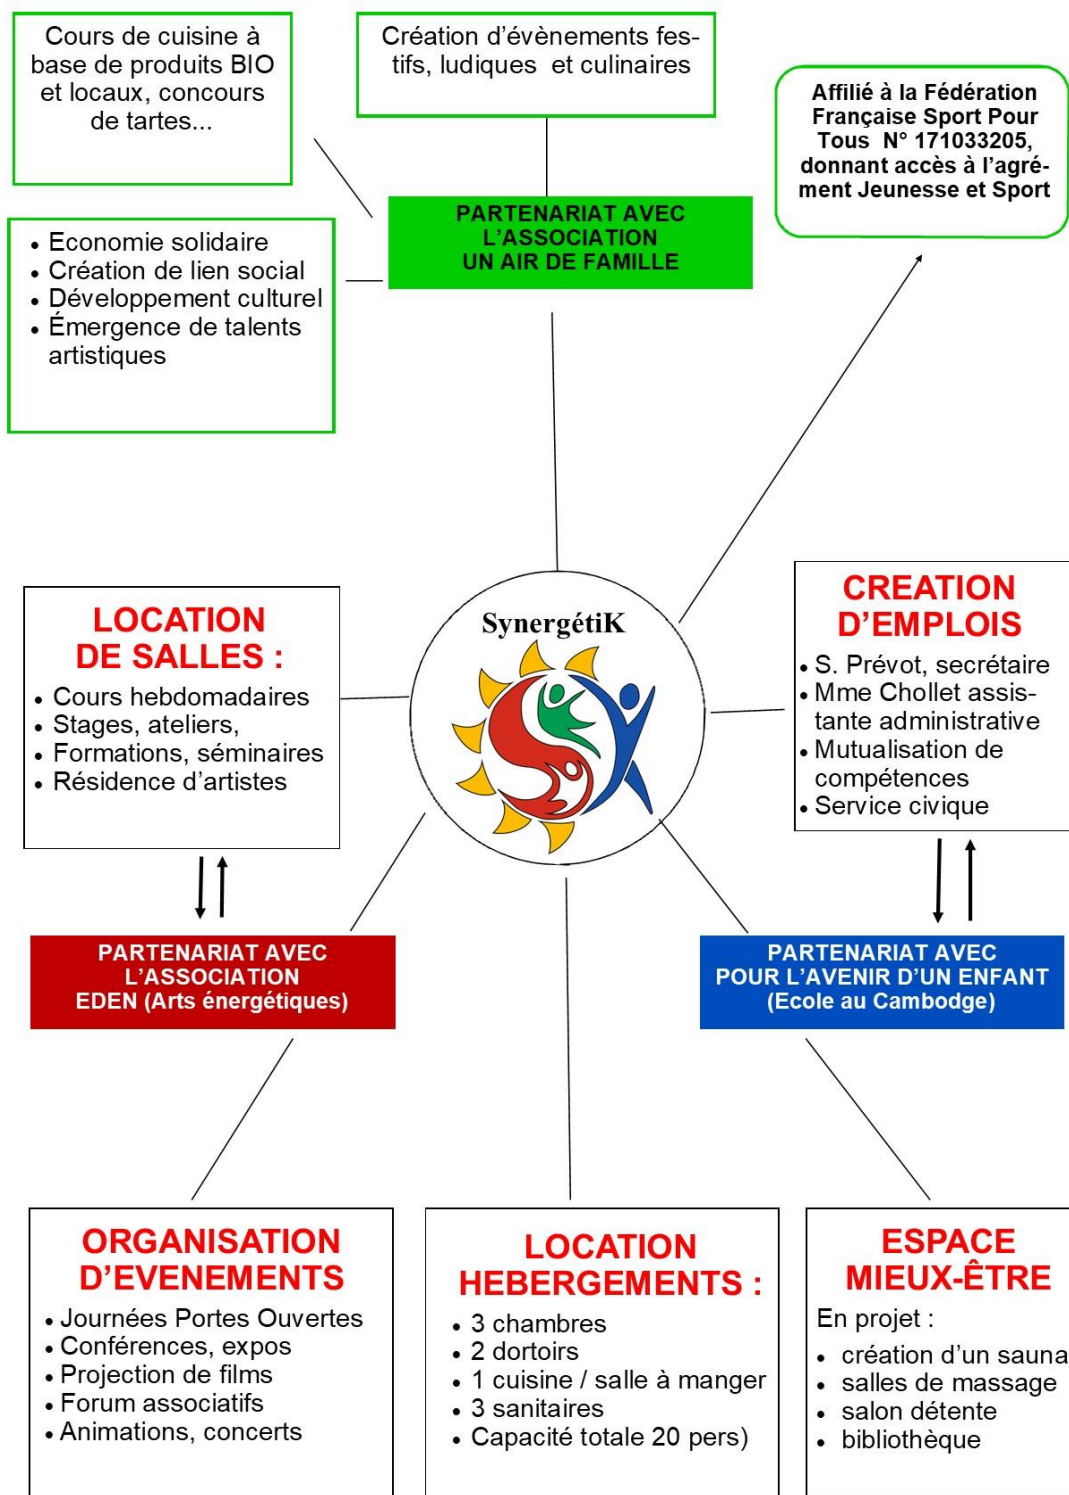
Cours de cuisine à base de produits BIO et locaux, concours de tartes...

Création d'évènements festifs, ludiques et culinaires

Affilié à la Fédération Française Sport Pour Tous N° 171033205, donnant accès à l'agrément Jeunesse et Sport

PARTENARIAT AVEC L'ASSOCIATION UN AIR DE FAMILLE

- Economie solidaire
- Création de lien social
- Développement culturel
- Émergence de talents artistiques

SynergétiK

LOCATION DE SALLES :
- Cours hebdomadaires
- Stages, ateliers,
- Formations, séminaires
- Résidence d'artistes

CREATION D'EMPLOIS
- S. Prévot, secrétaire
- Mme Chollet assistante administrative
- Mutualisation de compétences
- Service civique

PARTENARIAT AVEC L'ASSOCIATION EDEN (Arts énergétiques)

PARTENARIAT AVEC POUR L'AVENIR D'UN ENFANT (Ecole au Cambodge)

ORGANISATION D'EVENEMENTS
- Journées Portes Ouvertes
- Conférences, expos
- Projection de films
- Forum associatifs
- Animations, concerts

LOCATION HEBERGEMENTS :
- 3 chambres
- 2 dortoirs
- 1 cuisine / salle à manger
- 3 sanitaires
- Capacité totale 20 pers)

ESPACE MIEUX-ÊTRE
En projet :
- création d'un sauna
- salles de massage
- salon détente
- bibliothèque